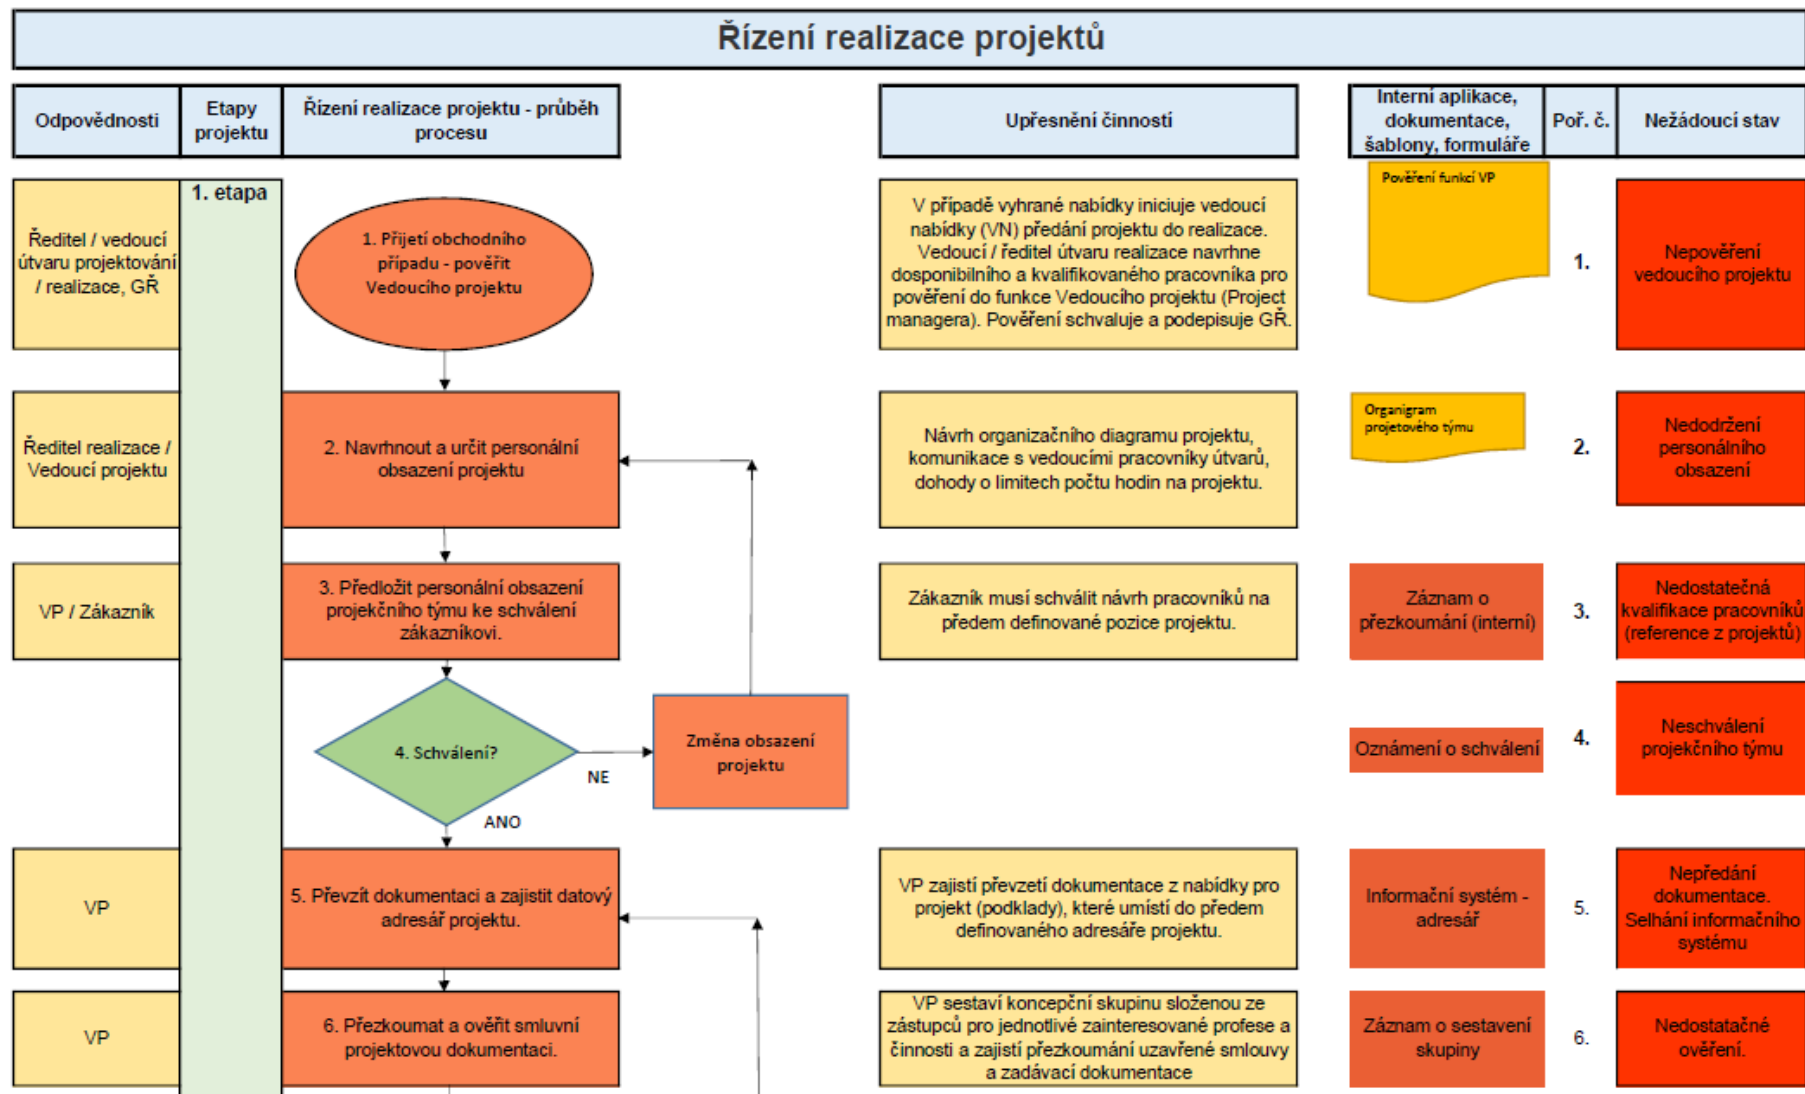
Řízení realizace projektů

| Odpovědnosti | Etapy projektu | Řízení realizace projektu - průběh procesu | Upřesnění činností | Interní aplikace, dokumentace, šablony, formuláře | Poř. č. | Nežádoucí stav |
|---|---|---|---|---|---|---|
| Ředitel / vedoucí útvaru projektování / realizace, GŘ | 1. etapa | 1. Přijetí obchodního případu - pověřit Vedoucího projektu | V případě vyhrané nabídky iniciuje vedoucí nabídky (VN) předání projektu do realizace. Vedoucí / ředitel útvaru realizace navrhne dosponibilního a kvalifikovaného pracovníka pro pověření do funkce Vedoucího projektu (Project managera). Pověření schvaluje a podepisuje GŘ. | Pověření funkcí VP | 1. | Nepověření vedoucího projektu |
| Ředitel realizace / Vedoucí projektu | | 2. Navrhnout a určit personální obsazení projektu | Návrh organizačního diagramu projektu, komunikace s vedoucími pracovníky útvarů, dohody o limitech počtu hodin na projektu. | Organigram projetového týmu | 2. | Nedodržení personálního obsazení |
| VP / Zákazník | | 3. Předložit personální obsazení projekčního týmu ke schválení zákazníkovi. | Zákazník musí schválit návrh pracovníků na předem definované pozice projektu. | Záznam o přezkoumání (interní) | 3. | Nedostatečná kvalifikace pracovníků (reference z projektů) |
| | | 4. Schválení? NE Změna obsazení projektu ANO | | Oznámení o schválení | 4. | Neschválení projekčního týmu |
| VP | | 5. Převzít dokumentaci a zajistit datový adresář projektu. | VP zajistí převzetí dokumentace z nabídky pro projekt (podklady), které umístí do předem definovaného adresáře projektu. | Informační systém - adresář | 5. | Nepředání dokumentace. Selhání informačního systému |
| VP | | 6. Přezkoumat a ověřit smluvní projektovou dokumentaci. | VP sestaví koncepční skupinu složenou ze zástupců pro jednotlivé zainteresované profese a činnosti a zajistí přezkoumání uzavřené smlouvy a zadávací dokumentace | Záznam o sestavení skupiny | 6. | Nedostatečné ověření. |